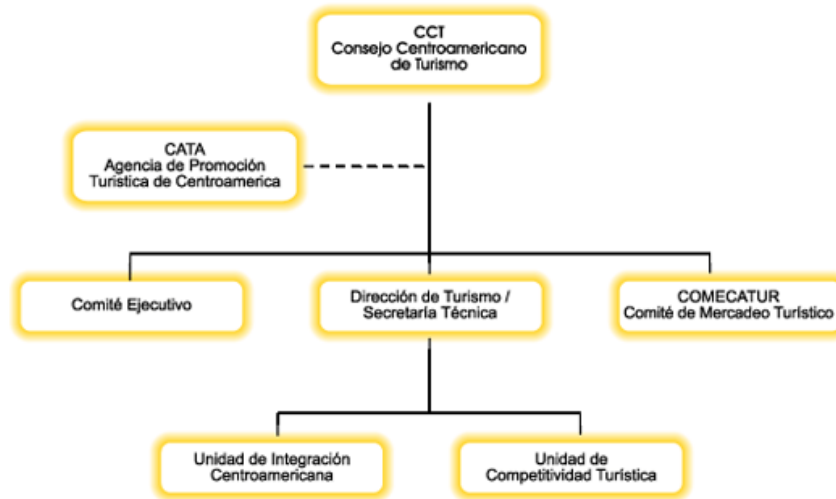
CCT
Consejo Centroamericano de Turismo

CATA
Agencia de Promoción Turística de Centroamerica

Comité Ejecutivo

Dirección de Turismo / Secretaría Técnica

COMECATUR
Comité de Mercadeo Turístico

Unidad de Integración Centroamericana

Unidad de Competitividad Turística